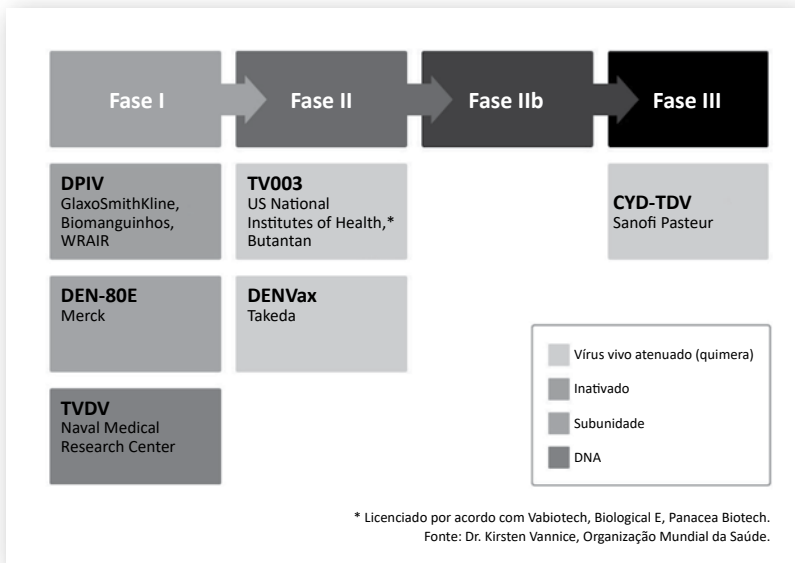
Fase I

Fase II

Fase IIb

Fase III

**DPIV**
GlaxoSmithKline, Biomanguinhos, WRAIR

**TV003**
US National Institutes of Health,* Butantan

**CYD-TDV**
Sanofi Pasteur

**DEN-80E**
Merck

**DENVax**
Takeda

**TVDV**
Naval Medical Research Center

Vírus vivo atenuado (quimera)

Inativado

Subunidade

DNA

* Licenciado por acordo com Vabiotech, Biological E, Panacea Biotech.
Fonte: Dr. Kirsten Vannice, Organização Mundial da Saúde.